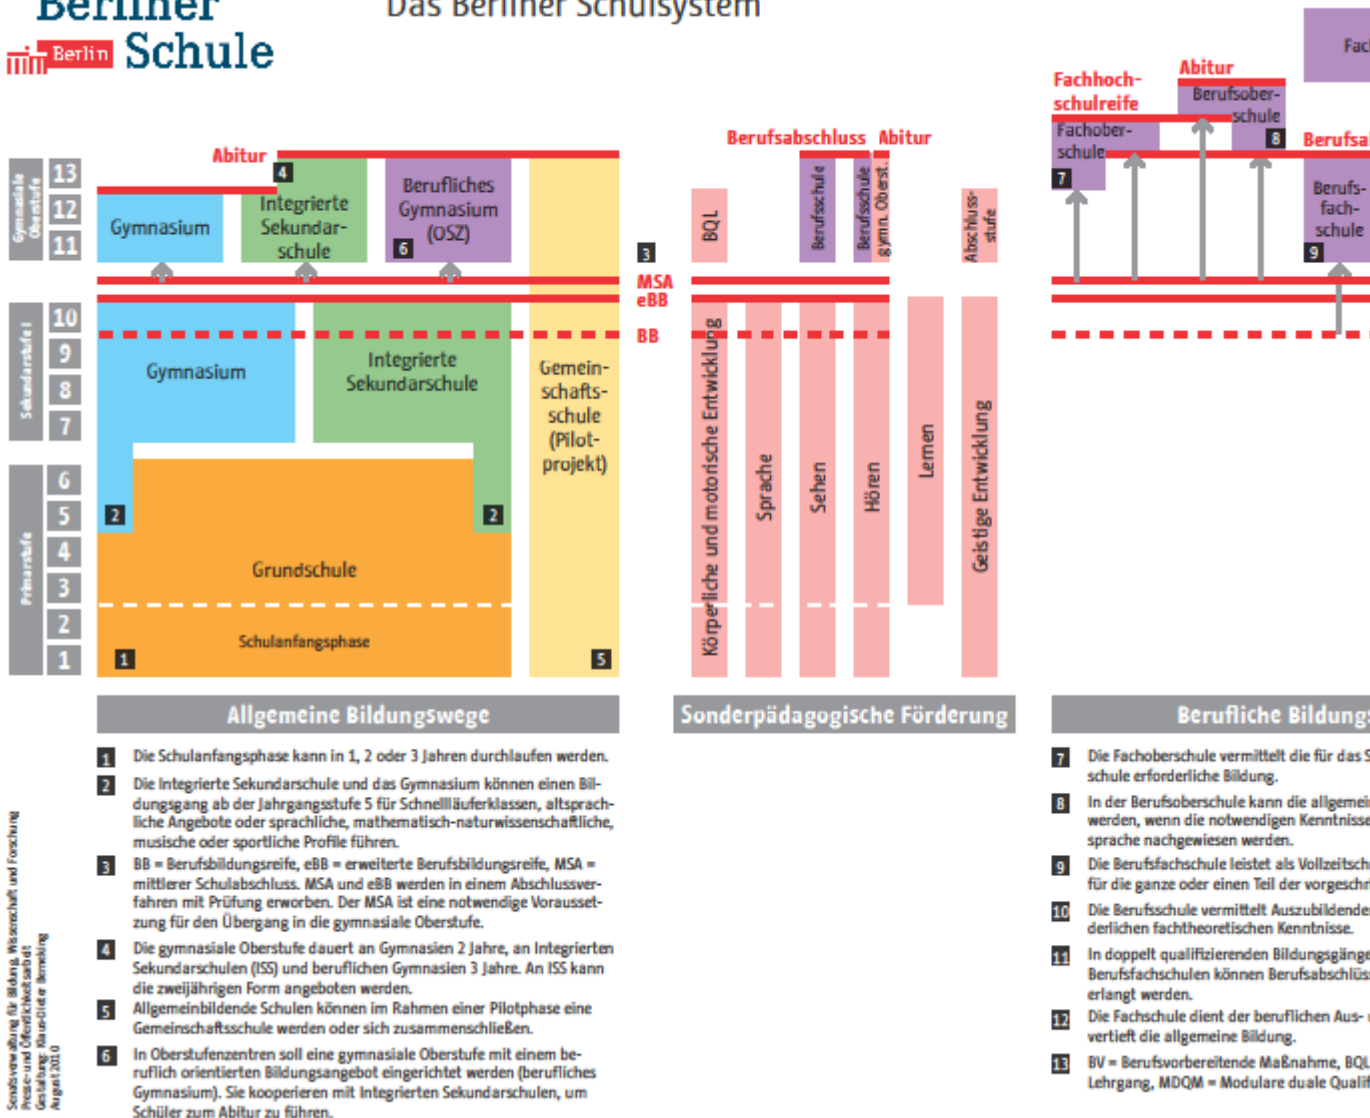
Berliner
Berlin Schule

Das Berliner Schulsystem

Gymnasiale Oberstufe
13
12
11
Sekundarstufe I
10
9
8
7
Primarstufe
6
5
4
3
2
1

Abitur
4
Gymnasium
Integrierte Sekundarschule
Berufliches Gymnasium (OSZ)
6
Gymnasium
Integrierte Sekundarschule
Gemeinschaftsschule (Pilotprojekt)
2
2
Grundschule
Schulanfangsphase
1
5

3
MSA
eBB
BB

Berufsabschluss
Abitur
BQL
Berufsschule
Berufsschule gymn. Oberst.
Abschlussstufe
Körperliche und motorische Entwicklung
Sprache
Sehen
Hören
Lernen
Geistige Entwicklung

Fachhochschulreife
Abitur
Fac
Berufsoberschule
8
Fachoberschule
7
Berufsa
Berufsfachschule
9

Allgemeine Bildungswege
Sonderpädagogische Förderung
Berufliche Bildung

1 Die Schulanfangsphase kann in 1, 2 oder 3 Jahren durchlaufen werden.
2 Die Integrierte Sekundarschule und das Gymnasium können einen Bildungsgang ab der Jahrgangsstufe 5 für Schnellläuferklassen, altsprachliche Angebote oder sprachliche, mathematisch-naturwissenschaftliche, musische oder sportliche Profile führen.
3 BB = Berufsbildungsreife, eBB = erweiterte Berufsbildungsreife, MSA = mittlerer Schulabschluss. MSA und eBB werden in einem Abschlussverfahren mit Prüfung erworben. Der MSA ist eine notwendige Voraussetzung für den Übergang in die gymnasiale Oberstufe.
4 Die gymnasiale Oberstufe dauert an Gymnasien 2 Jahre, an Integrierten Sekundarschulen (ISS) und beruflichen Gymnasien 3 Jahre. An ISS kann die zweijährigen Form angeboten werden.
5 Allgemeinbildende Schulen können im Rahmen einer Pilotphase eine Gemeinschaftsschule werden oder sich zusammenschließen.
6 In Oberstufenzentren soll eine gymnasiale Oberstufe mit einem beruflich orientierten Bildungsangebot eingerichtet werden (berufliches Gymnasium). Sie kooperieren mit Integrierten Sekundarschulen, um Schüler zum Abitur zu führen.

7 Die Fachoberschule vermittelt die für das S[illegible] schule erforderliche Bildung.
8 In der Berufsoberschule kann die allgemein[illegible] werden, wenn die notwendigen Kenntnisse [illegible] sprache nachgewiesen werden.
9 Die Berufsfachschule leistet als Vollzeitsch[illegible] für die ganze oder einen Teil der vorgeschr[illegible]
10 Die Berufsschule vermittelt Auszubildende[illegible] derlichen fachtheoretischen Kenntnisse.
11 In doppelt qualifizierenden Bildungsgänge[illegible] Berufsfachschulen können Berufsabschlüs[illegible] erlangt werden.
12 Die Fachschule dient der beruflichen Aus- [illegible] vertieft die allgemeine Bildung.
13 BV = Berufsvorbereitende Maßnahme, BQL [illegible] Lehrgang, MDQM = Modulare duale Qualif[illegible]

Senatsverwaltung für Bildung, Wissenschaft und Forschung
Presse- und Öffentlichkeitsarbeit
Gestaltung: Klaus-Dieter Semmling
August 2010